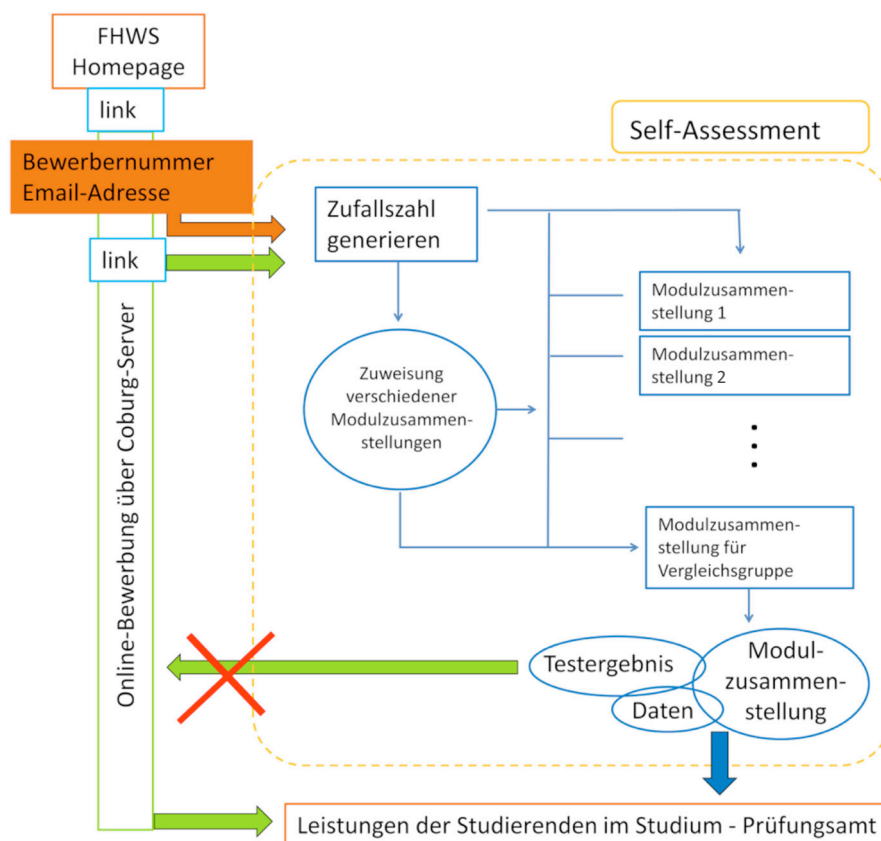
FHWS Homepage

link

Self-Assessment

Bewerbernummer
Email-Adresse

Zufallszahl generieren

link

Modulzusammenstellung 1

Modulzusammenstellung 2

Zuweisung verschiedener Modulzusammenstellungen

Online-Bewerbung über Coburg-Server

Modulzusammenstellung für Vergleichsgruppe

Testergebnis

Daten

Modulzusammenstellung

Leistungen der Studierenden im Studium - Prüfungsamt